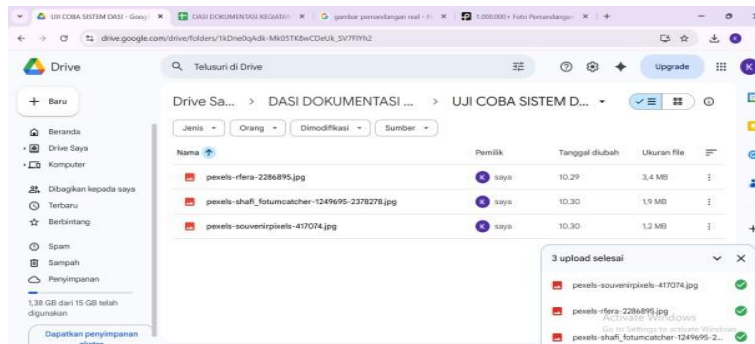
UJI COBA SISTEM DASI - Googl ×
DASI DOKUMENTASI KEGIATAN ×
G gambar pemandangan real - ×
1.000.000+ Foto Pemandangan ×
+

drive.google.com/drive/folders/1kDne0qAdk-Mk05TK8wCDeUk_SV7FIYh2

Drive

Telusuri di Drive

Upgrade

K

+ Baru

Beranda
Drive Saya
Komputer
Dibagikan kepada saya
Terbaru
Berbintang
Spam
Sampah
Penyimpanan

1,38 GB dari 15 GB telah digunakan

Dapatkan penyimpanan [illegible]

Drive Sa... > DASI DOKUMENTASI ... > UJI COBA SISTEM D... ▾

Jenis ▾ Orang ▾ Dimodifikasi ▾ Sumber ▾

| Nama ↑ | Pemilik | Tanggal diubah | Ukuran file |
|---|---|---|---|
| pexels-rfera-2286895.jpg | saya | 10.29 | 3,4 MB |
| pexels-shafi_fotumcatcher-1249695-2378278.jpg | saya | 10.30 | 1,9 MB |
| pexels-souvenirpixels-417074.jpg | saya | 10.30 | 1,2 MB |

3 upload selesai

pexels-souvenirpixels-417074.jpg
pexels-rfera-2286895.jpg
pexels-shafi_fotumcatcher-1249695-2...

Activate Windows
Go to Settings to activate Windows.